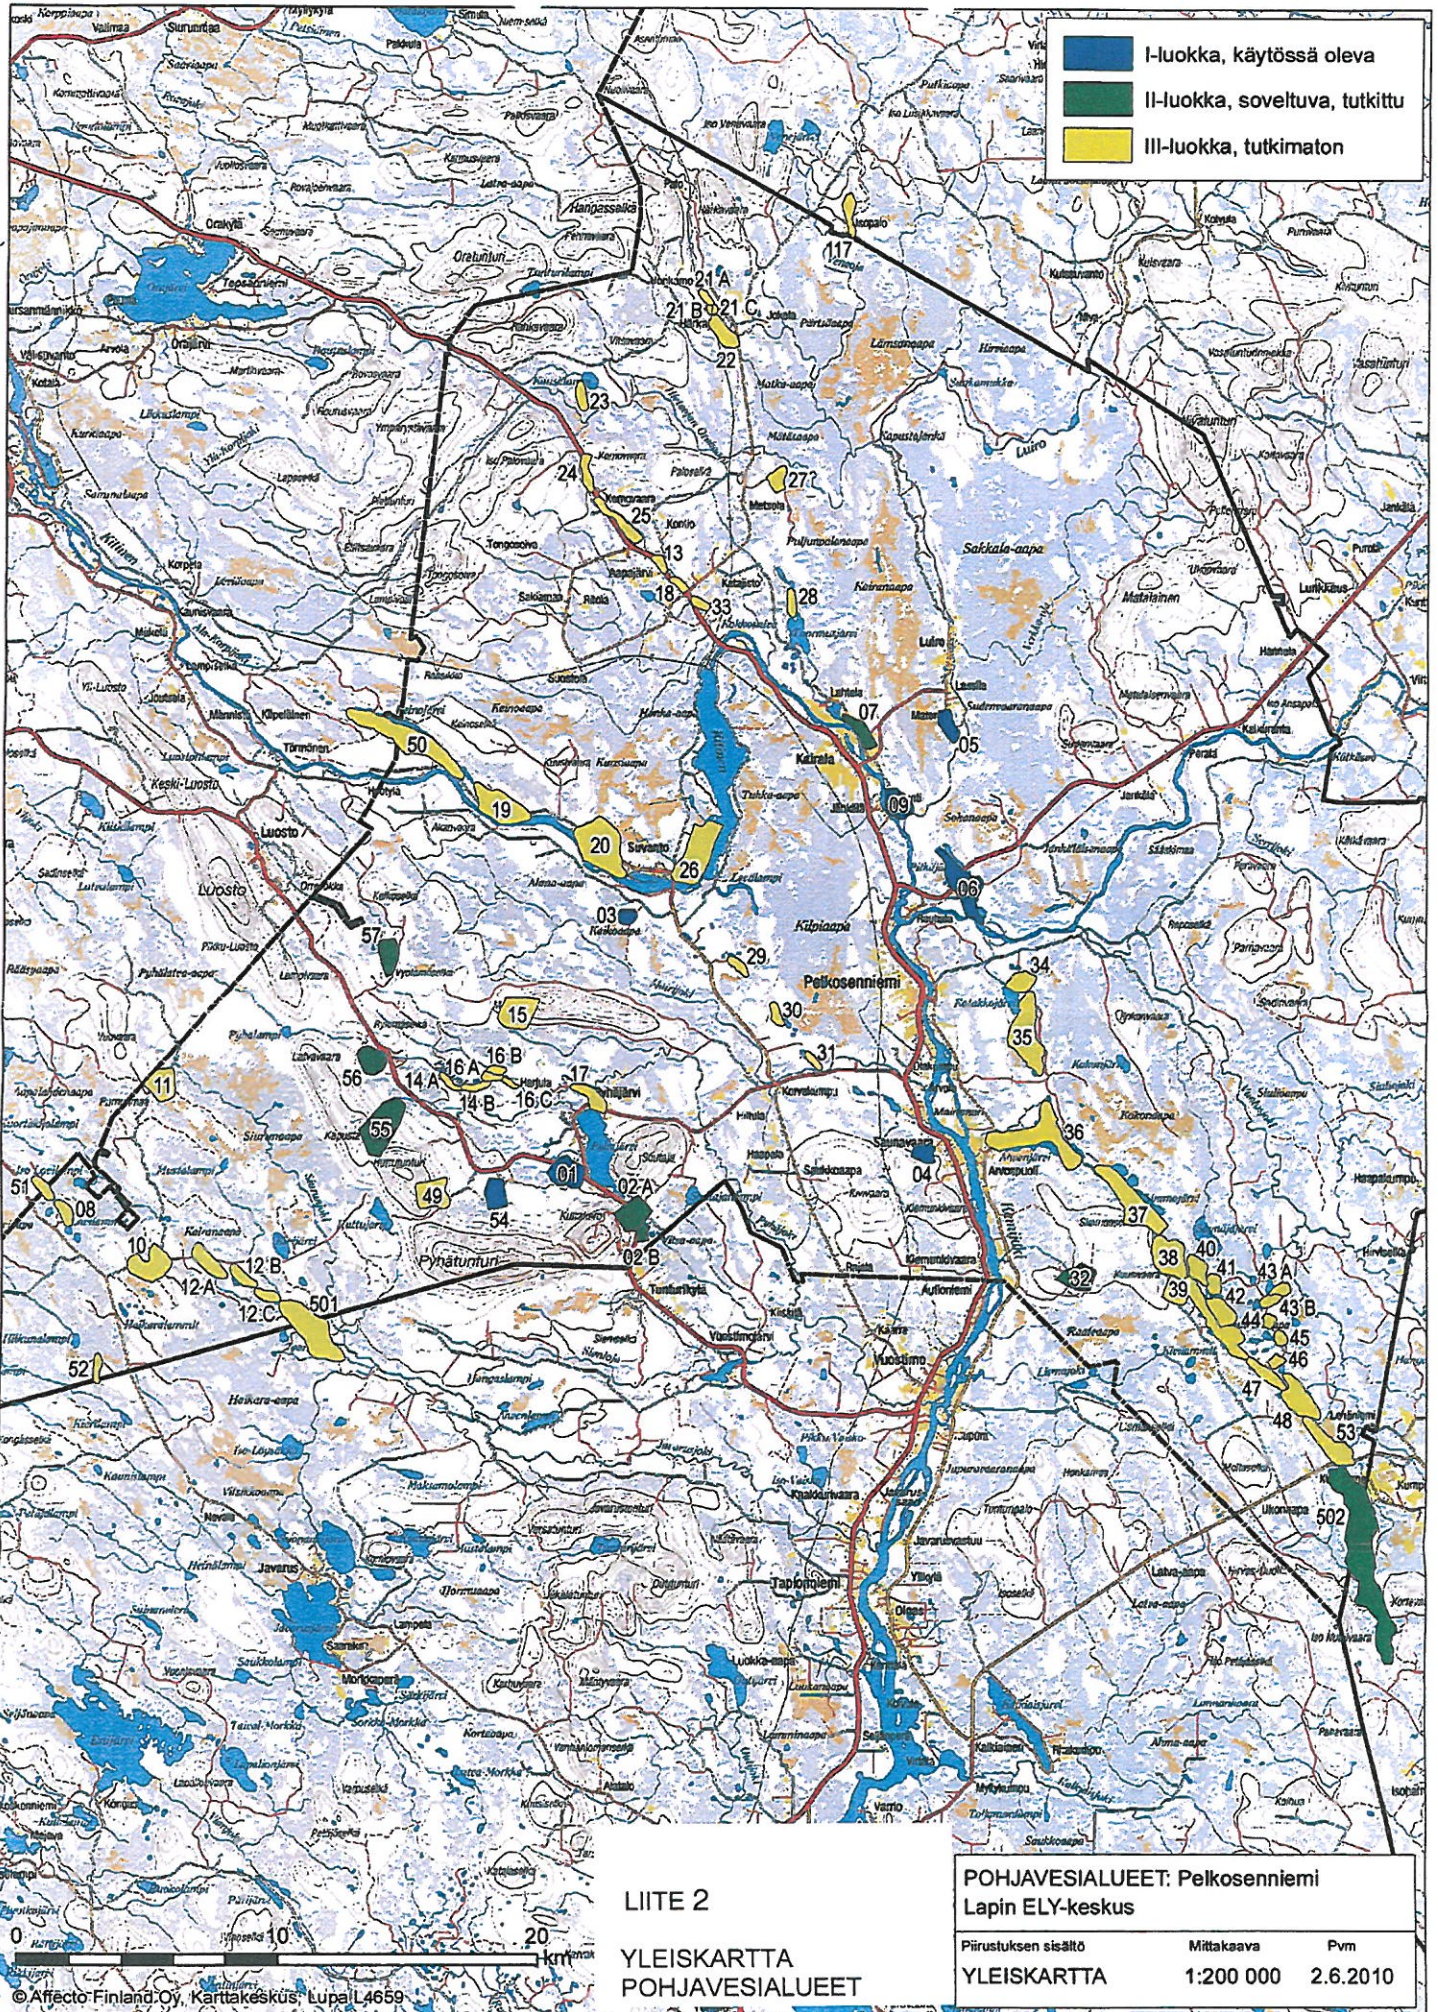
I-luokka, käytössä oleva
II-luokka, soveltuva, tutkittu
III-luokka, tutkimaton

117
21 A
21 B
21 C
22
23
24
25
27
13
18
33
28
07
05
50
19
20
26
09
06
03
57
29
34
15
30
35
16 A
16 B
14 A
17
56
14 B
16 C
31
11
36
55
01
02 A
04
51
08
49
54
37
10
02 B
38
40
41
43 A
12 B
12 A
501
39
42
43 B
32
12 C
44
45
46
52
47
48
53
502

Luosto
Keski-Luosto
Savukoski
Kairala
Pelkosenniemi
Pyhätunturi
Aholanvaara
Aapajärvi
Javarus
Tapionniemi
Orakylä

LIITE 2
YLEISKARTTA
POHJAVESIALUEET

POHJAVESIALUEET: Pelkosenniemi
Lapin ELY-keskus
Piirustuksen sisältö
Mittakaava
Pvm
YLEISKARTTA
1:200 000
2.6.2010

0
10
20
km
© Affecto Finland Oy, Karttakeskus, Lupa L4659